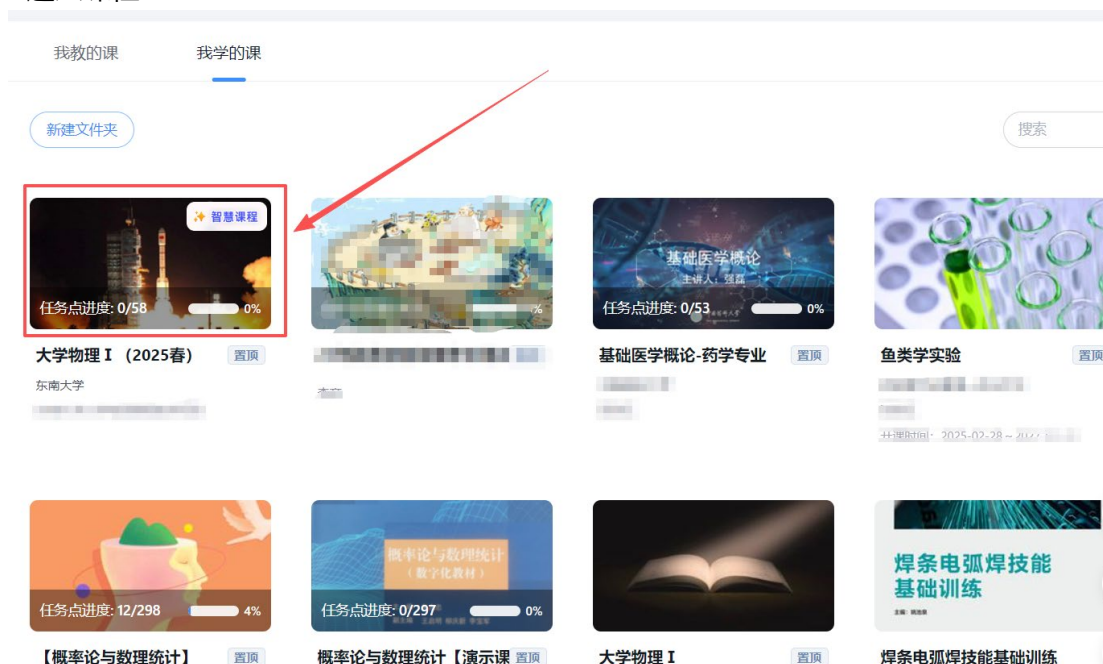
我教的课

我学的课

新建文件夹

搜索

智慧课程

任务点进度: 0/58 0%

大学物理Ⅰ（2025春） 置顶

东南大学

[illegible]

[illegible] %

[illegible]

基础医学概论

主讲人：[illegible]

任务点进度: 0/53 0%

基础医学概论-药学专业 置顶

鱼类学实验 置顶

开课时间：2025-02-28 ~ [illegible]

任务点进度: 12/298 4%

【概率论与数理统计】 置顶

概率论与数理统计

（数字化教材）

任务点进度: 0/297 0%

概率论与数理统计【演示课 置顶

大学物理Ⅰ 置顶

焊条电弧焊技能基础训练

焊条电弧焊技能基础训练